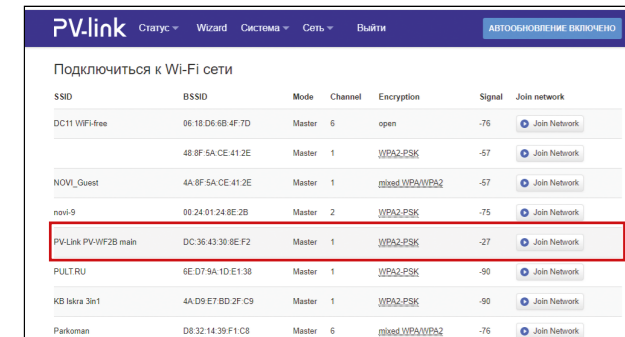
PV-link Статус Wizard Система Сеть Выйти АВТООБНОВЛЕНИЕ ВКЛЮЧЕНО

Подключиться к Wi-Fi сети

| SSID | BSSID | Mode | Channel | Encryption | Signal | Join network |
|---|---|---|---|---|---|---|
| DC11 WiFi-free | 06:18:D6:6B:4F:7D | Master | 6 | open | -76 | Join Network |
| | 48:8F:5A:CE:41:2E | Master | 1 | WPA2-PSK | -57 | Join Network |
| NOVI_Guest | 4A:8F:5A:CE:41:2E | Master | 1 | mixed WPA/WPA2 | -57 | Join Network |
| novi-9 | 00:24:01:24:8E:2B | Master | 2 | WPA2-PSK | -75 | Join Network |
| PV-Link PV-WF2B main | DC:36:43:30:8E:F2 | Master | 1 | WPA2-PSK | -27 | Join Network |
| PULT.RU | 6E:D7:9A:1D:E1:38 | Master | 1 | WPA2-PSK | -90 | Join Network |
| KB Iskra 3in1 | 4A:D9:E7:BD:2F:C9 | Master | 1 | WPA2-PSK | -90 | Join Network |
| Parkoman | D8:32:14:39:F1:C8 | Master | 6 | mixed WPA/WPA2 | -76 | Join Network |